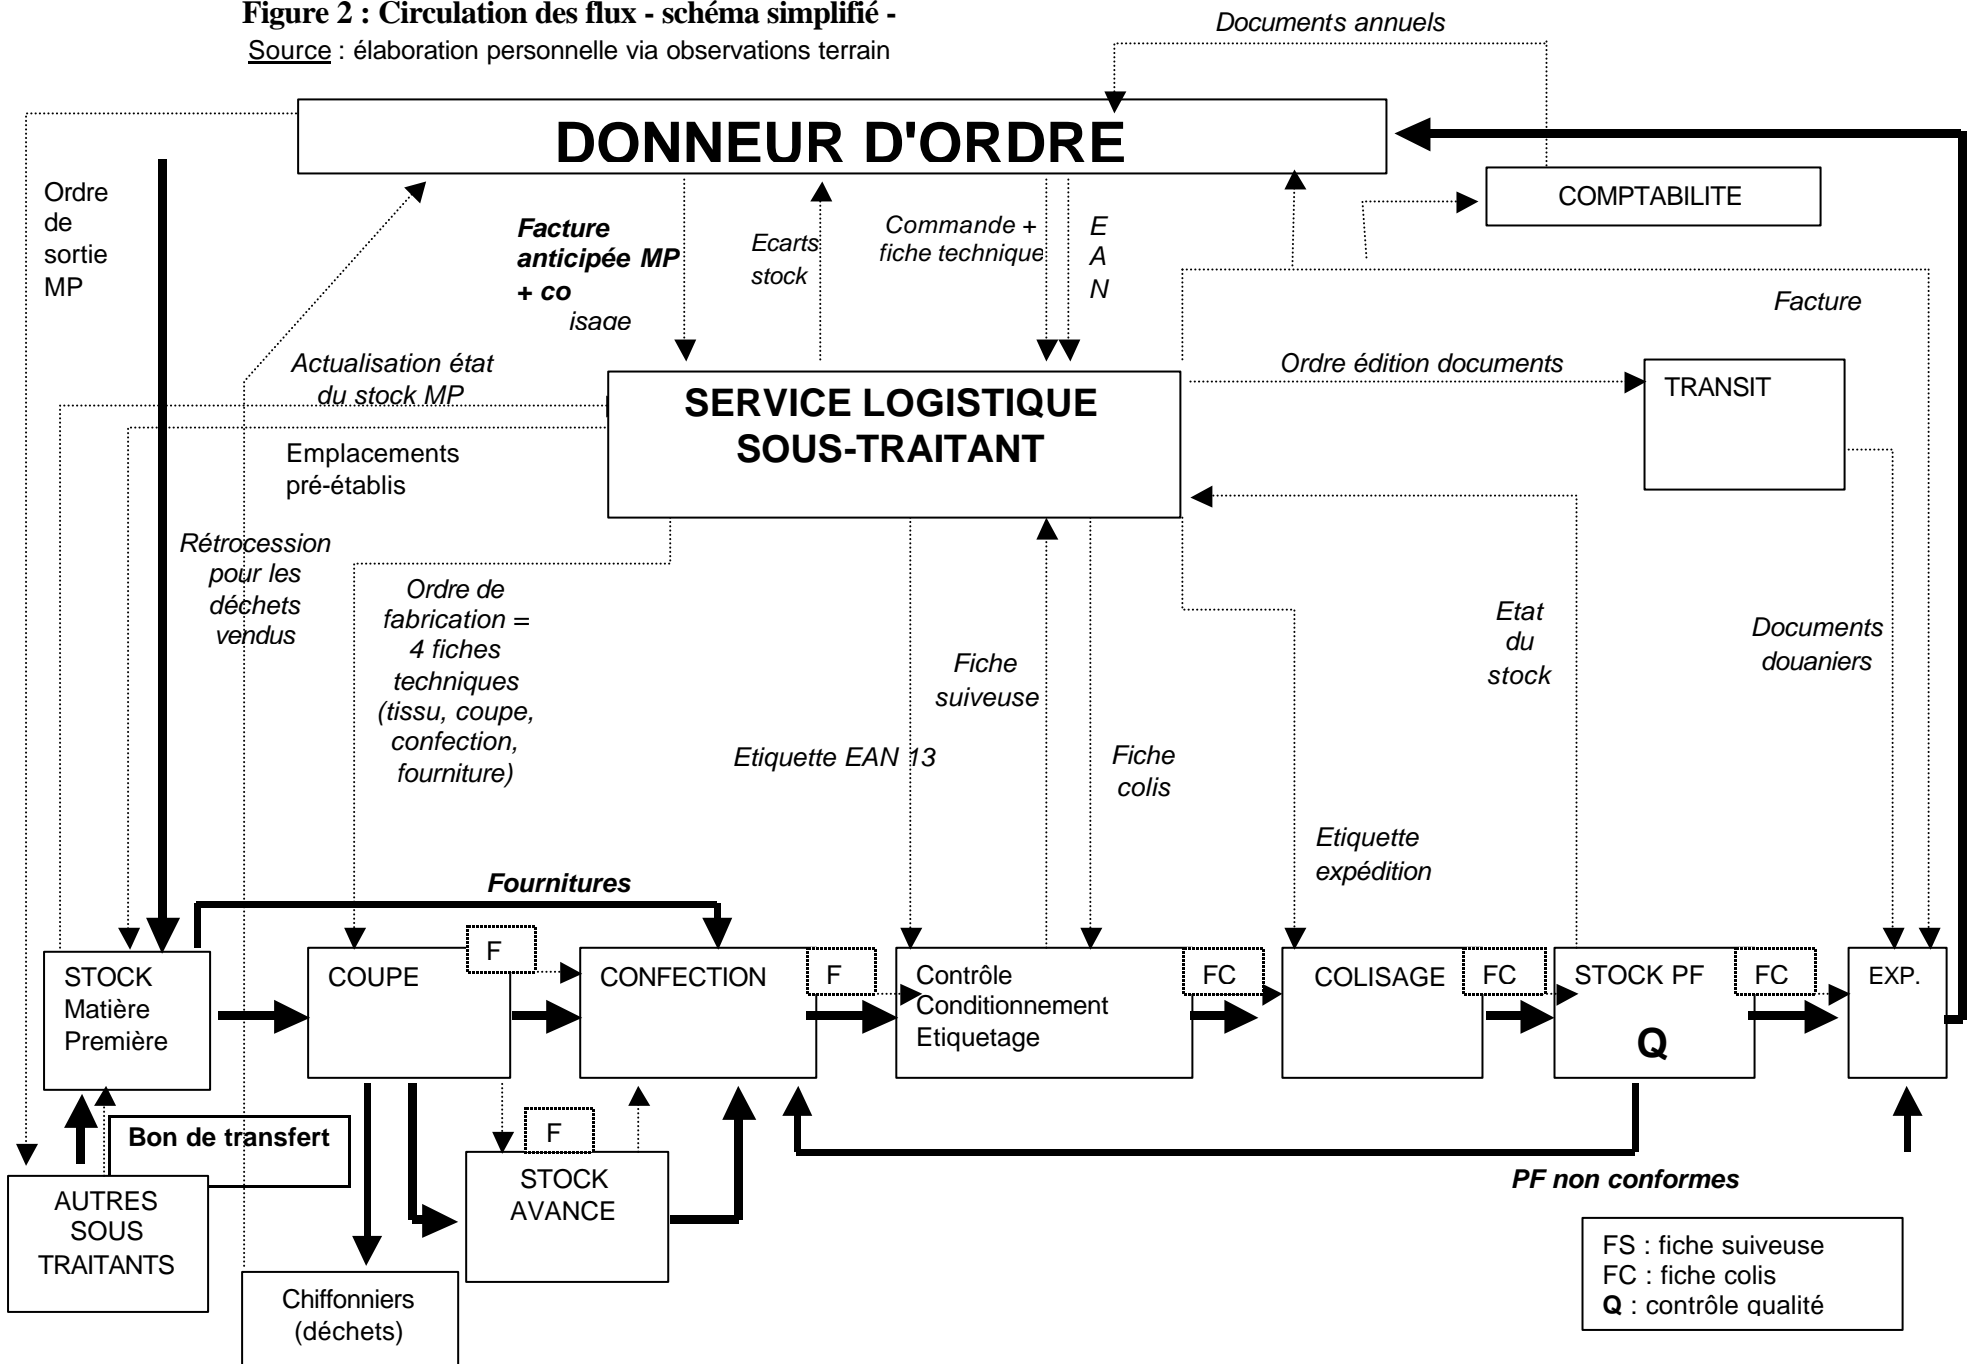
Figure 2 : Circulation des flux - schéma simplifié -
Source : élaboration personnelle via observations terrain

Documents annuels

DONNEUR D'ORDRE

COMPTABILITE

Ordre de sortie MP

Facture anticipée MP + co isage

Ecarts stock

Commande + fiche technique

E A N

Facture

Actualisation état du stock MP

Ordre édition documents

SERVICE LOGISTIQUE SOUS-TRAITANT

TRANSIT

Emplacements pré-établis

Rétrocession pour les déchets vendus

Ordre de fabrication = 4 fiches techniques (tissu, coupe, confection, fourniture)

Fiche suiveuse

Etat du stock

Documents douaniers

Etiquette EAN 13

Fiche colis

Etiquette expédition

Fournitures

STOCK Matière Première

COUPE

F

CONFECTION

F

Contrôle Conditionnement Etiquetage

FC

COLISAGE

FC

STOCK PF

Q

FC

EXP.

Bon de transfert

F

STOCK AVANCE

AUTRES SOUS TRAITANTS

Chiffonniers (déchets)

PF non conformes

FS : fiche suiveuse
FC : fiche colis
Q : contrôle qualité